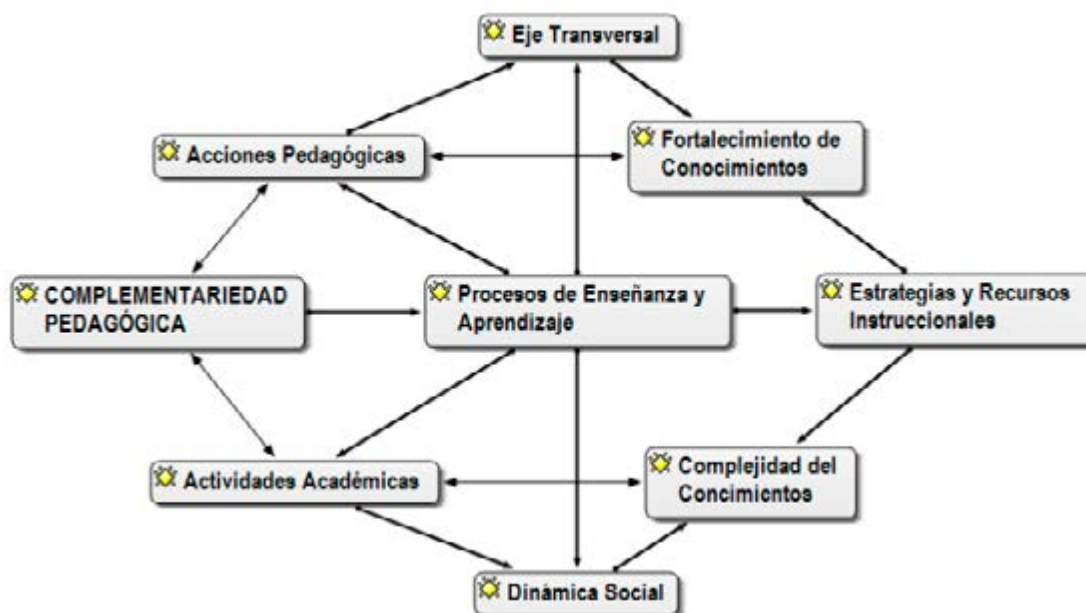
Eje Transversal

Acciones Pedagógicas

Fortalecimiento de Conocimientos

COMPLEMENTARIEDAD PEDAGÓGICA

Procesos de Enseñanza y Aprendizaje

Estrategias y Recursos Instruccionales

Actividades Académicas

Complejidad del Concimientos

Dinámica Social